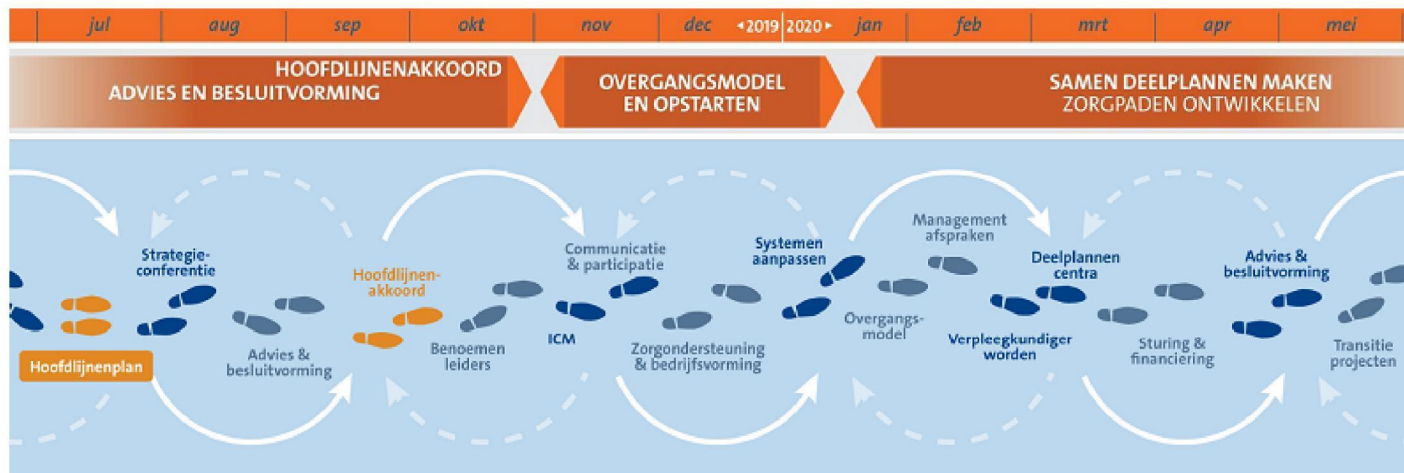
jul | aug | sep | okt | nov | dec ◂2019 | 2020▸ jan | feb | mrt | apr | mei

HOOFDLIJNENAKKOORD
ADVIES EN BESLUITVORMING

OVERGANGSMODEL
EN OPSTARTEN

SAMEN DEELPLANNEN MAKEN
ZORGPADEN ONTWIKKELEN

Strategieconferentie

Hoofdlijnenplan

Advies & besluitvorming

Hoofdlijnenakkoord

Benoemen leiders

Communicatie & participatie

ICM

Zorgondersteuning & bedrijfsvorming

Systemen aanpassen

Management afspraken

Overgangsmodel

Deelplannen centra

Verpleegkundiger worden

Sturing & financiering

Advies & besluitvorming

Transitie projecten